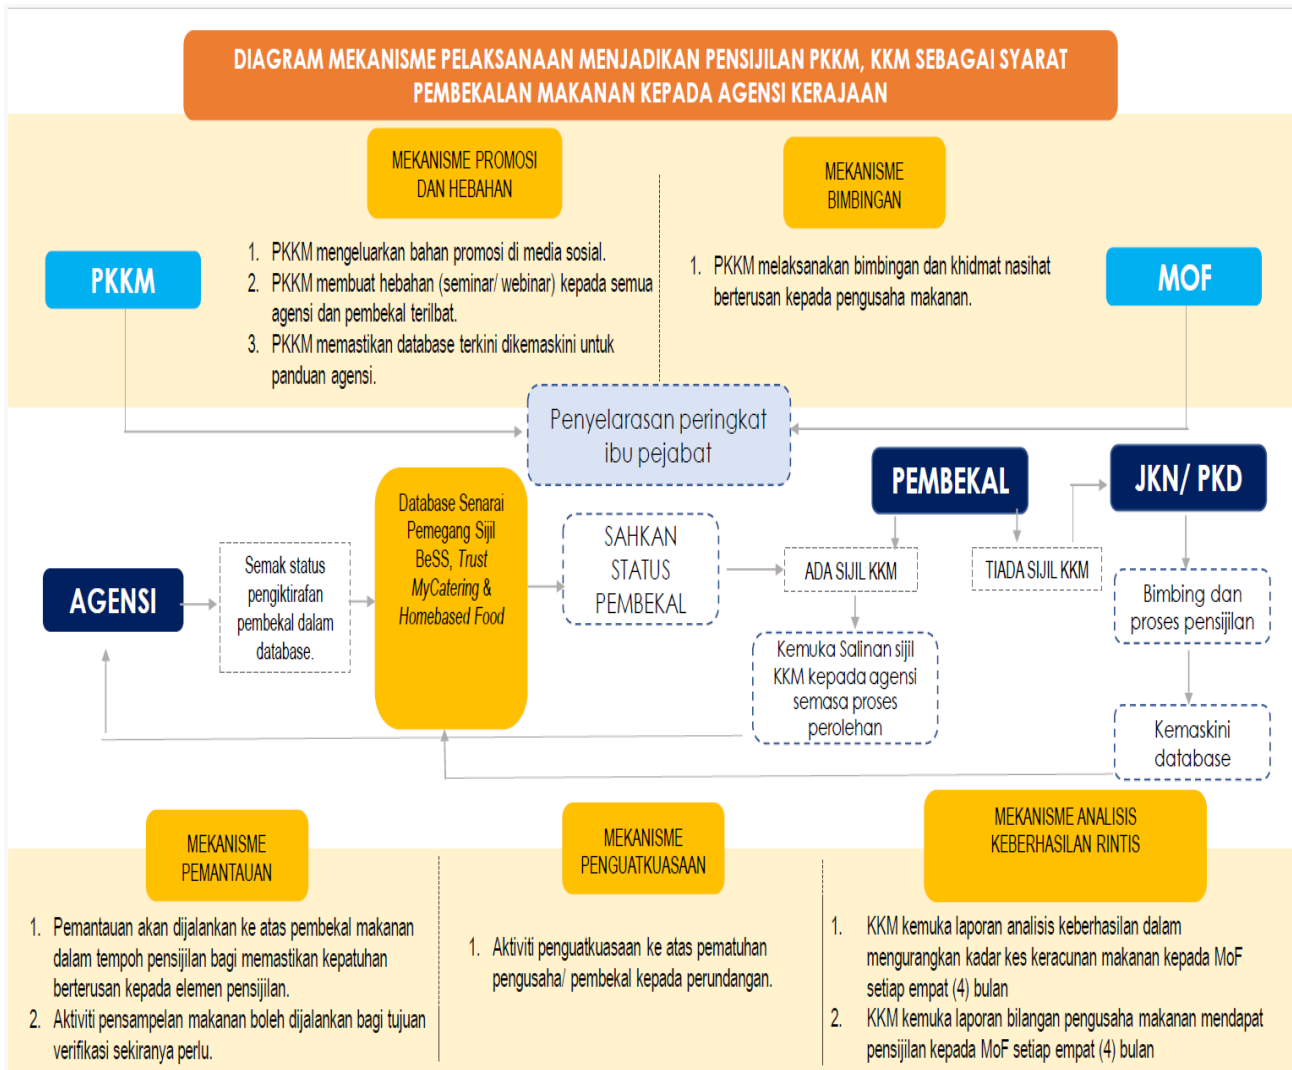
DIAGRAM MEKANISME PELAKSANAAN MENJADIKAN PENSIJILAN PKKM, KKM SEBAGAI SYARAT PEMBEKALAN MAKANAN KEPADA AGENSI KERAJAAN

MEKANISME PROMOSI DAN HEBAHAN

1. PKKM mengeluarkan bahan promosi di media sosial.
2. PKKM membuat hebahan (seminar/ webinar) kepada semua agensi dan pembekal terlibat.
3. PKKM memastikan database terkini dikemaskini untuk panduan agensi.

MEKANISME BIMBINGAN

1. PKKM melaksanakan bimbingan dan khidmat nasihat berterusan kepada pengusaha makanan.

PKKM

MOF

Penyelarasan peringkat ibu pejabat

AGENSI

Semak status pengiktirafan pembekal dalam database.

Database Senarai Pemegang Sijil BeSS, Trust MyCatering & Homebased Food

SAHKAN STATUS PEMBEKAL

PEMBEKAL

ADA SIJIL KKM

TIADA SIJIL KKM

JKN/ PKD

Bimbing dan proses pensijilan

Kemuka Salinan sijil KKM kepada agensi semasa proses perolehan

Kemaskini database

MEKANISME PEMANTAUAN

1. Pemantauan akan dijalankan ke atas pembekal makanan dalam tempoh pensijilan bagi memastikan kepatuhan berterusan kepada elemen pensijilan.
2. Aktiviti pensampelan makanan boleh dijalankan bagi tujuan verifikasi sekiranya perlu.

MEKANISME PENGUATKUASAAN

1. Aktiviti penguatkuasaan ke atas pematuhan pengusaha/ pembekal kepada perundangan.

MEKANISME ANALISIS KEBERHASILAN RINTIS

1. KKM kemuka laporan analisis keberhasilan dalam mengurangkan kadar kes keracunan makanan kepada MoF setiap empat (4) bulan
2. KKM kemuka laporan bilangan pengusaha makanan mendapat pensijilan kepada MoF setiap empat (4) bulan